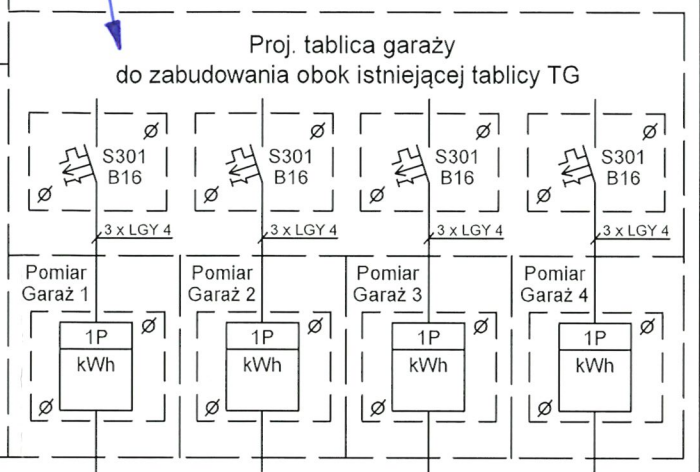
Proj. tablica garaży
do zabudowania obok istniejącej tablicy TG

Ø
S301
B16
Ø
3 x LGY 4
Pomiar
Garaż 1
Ø
1P
kWh
Ø

Ø
S301
B16
Ø
3 x LGY 4
Pomiar
Garaż 2
Ø
1P
kWh
Ø

Ø
S301
B16
Ø
3 x LGY 4
Pomiar
Garaż 3
Ø
1P
kWh
Ø

Ø
S301
B16
Ø
3 x LGY 4
Pomiar
Garaż 4
Ø
1P
kWh
Ø